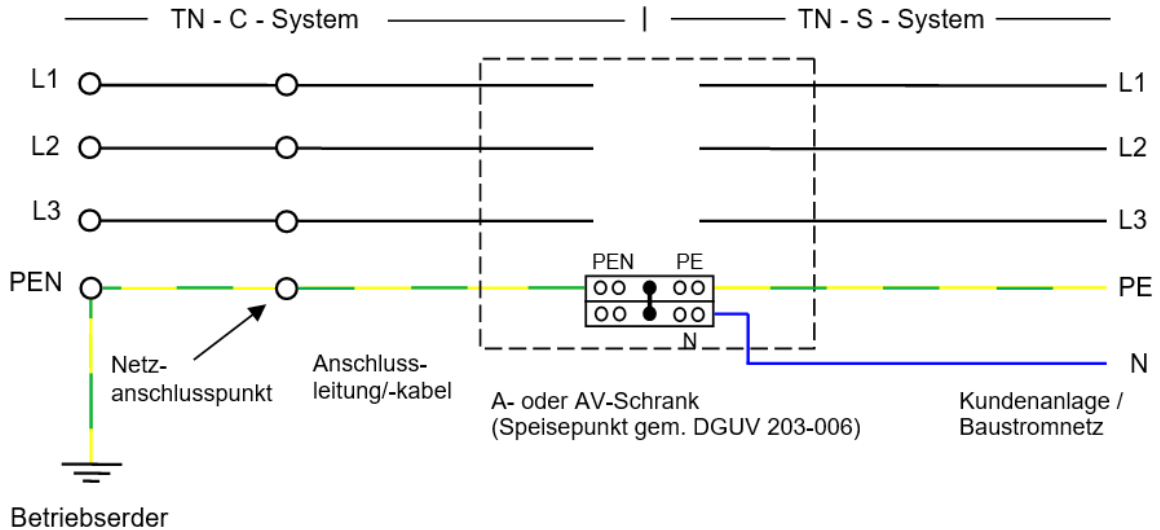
TN - C - System | TN - S - System

L1
L2
L3
PEN

L1
L2
L3
PE
N

PEN PE
N

Netzanschlusspunkt

Anschlussleitung/-kabel

A- oder AV-Schrank
(Speisepunkt gem. DGUV 203-006)

Kundenanlage /
Baustromnetz

Betriebserder